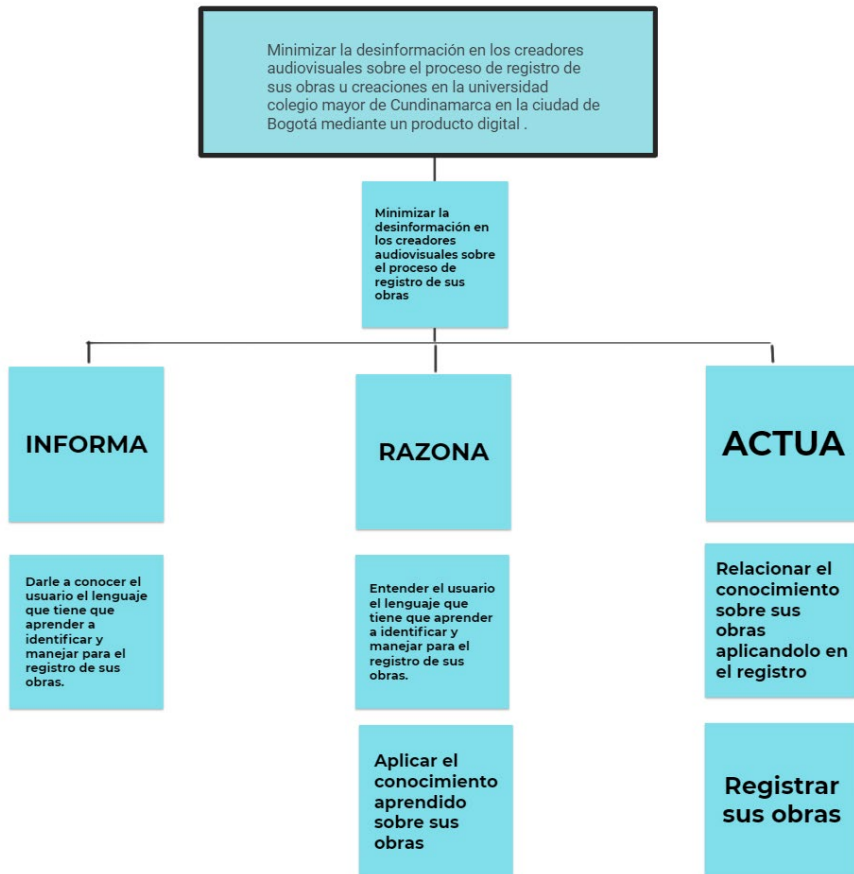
Minimizar la desinformación en los creadores audiovisuales sobre el proceso de registro de sus obras u creaciones en la universidad colegio mayor de Cundinamarca en la ciudad de Bogotá mediante un producto digital .

Minimizar la desinformación en los creadores audiovisuales sobre el proceso de registro de sus obras

INFORMA

Darle a conocer el usuario el lenguaje que tiene que aprender a identificar y manejar para el registro de sus obras.

RAZONA

Entender el usuario el lenguaje que tiene que aprender a identificar y manejar para el registro de sus obras.

Aplicar el conocimiento aprendido sobre sus obras

ACTUA

Relacionar el conocimiento sobre sus obras aplicandolo en el registro

Registrar sus obras